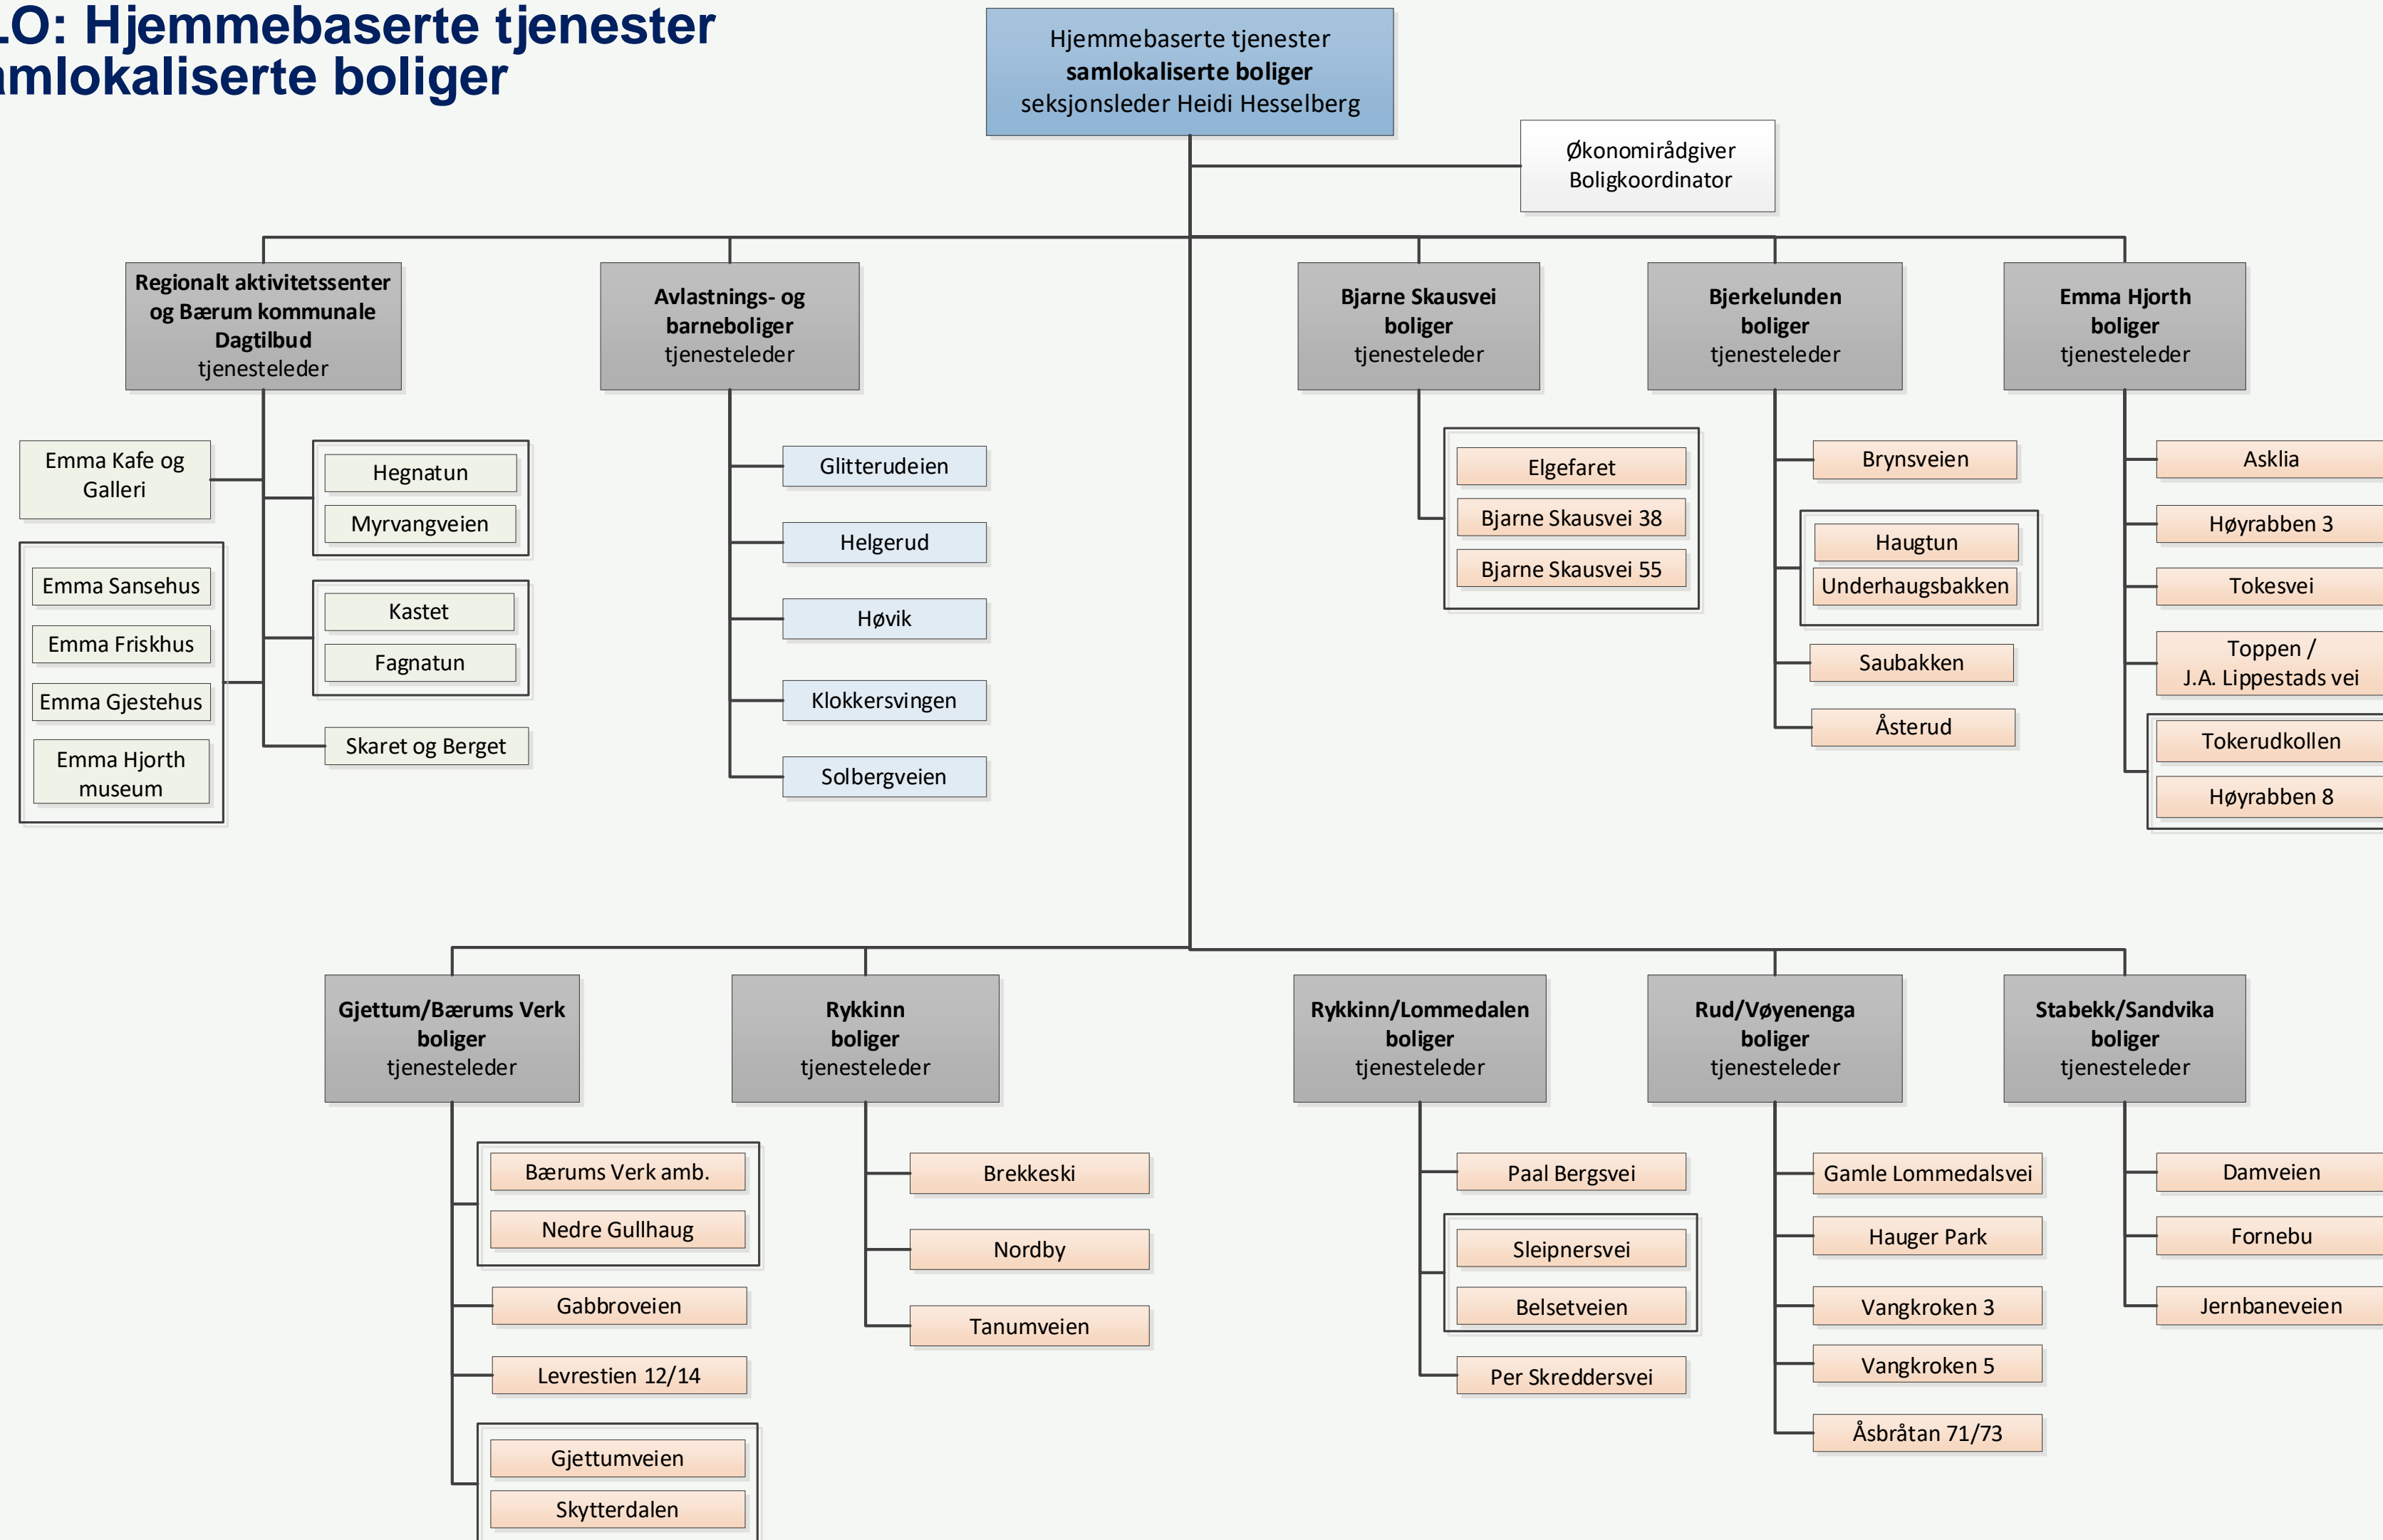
LO: Hjemmebaserte tjenester
amlokaliserte boliger

Hjemmebaserte tjenester
**samlokaliserte boliger**
seksjonsleder Heidi Hesselberg

Økonomirådgiver
Boligkoordinator

**Regionalt aktivitetssenter og Bærum kommunale Dagtilbud**
tjenesteleder

Emma Kafe og Galleri

Hegnatun
Myrvangveien

Emma Sansehus
Emma Friskhus
Emma Gjestehus
Emma Hjorth museum

Kastet
Fagnatun

Skaret og Berget

**Avlastnings- og barneboliger**
tjenesteleder

Glitterudeien
Helgerud
Høvik
Klokkersvingen
Solbergveien

**Bjarne Skausvei boliger**
tjenesteleder

Elgefaret
Bjarne Skausvei 38
Bjarne Skausvei 55

**Bjerkelunden boliger**
tjenesteleder

Brynsveien
Haugtun
Underhaugsbakken
Saubakken
Åsterud

**Emma Hjorth boliger**
tjenesteleder

Asklia
Høyrabben 3
Tokesvei
Toppen / J.A. Lippestads vei
Tokerudkollen
Høyrabben 8

**Gjettum/Bærums Verk boliger**
tjenesteleder

Bærums Verk amb.
Nedre Gullhaug
Gabbroveien
Levrestien 12/14
Gjettumveien
Skytterdalen

**Rykkinn boliger**
tjenesteleder

Brekkeski
Nordby
Tanumveien

**Rykkinn/Lommedalen boliger**
tjenesteleder

Paal Bergsvei
Sleipnersvei
Belsetveien
Per Skreddersvei

**Rud/Vøyenenga boliger**
tjenesteleder

Gamle Lommedalsvei
Hauger Park
Vangkroken 3
Vangkroken 5
Åsbråtan 71/73

**Stabekk/Sandvika boliger**
tjenesteleder

Damveien
Fornebu
Jernbaneveien